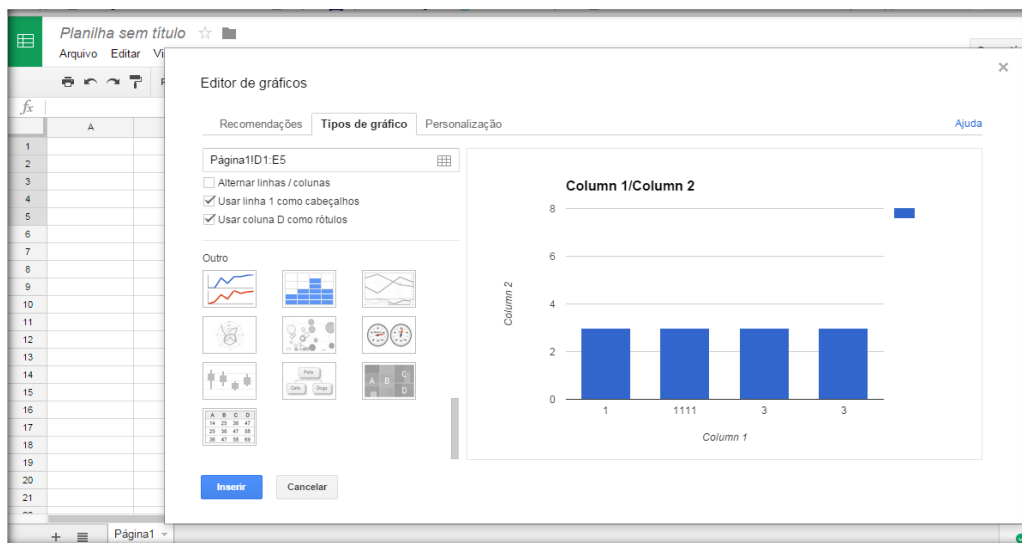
Planilha sem título ☆

Arquivo Editar Vi

fx

A

1
2
3
4
5
6
7
8
9
10
11
12
13
14
15
16
17
18
19
20
21

+ ≡ Página1

Editor de gráficos

×

Recomendações Tipos de gráfico Personalização

Ajuda

Página1!D1:E5

Alternar linhas / colunas

Usar linha 1 como cabeçalhos

Usar coluna D como rótulos

Outro

Column 1/Column 2

8
6
4
2
0

Column 2

1 1111 3 3

Column 1

Inserir Cancelar